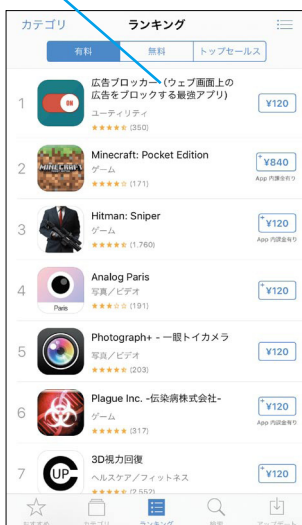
カテゴリ　ランキング

有料　無料　トップセールス

1　広告ブロッカー (ウェブ画面上の広告をブロックする最強アプリ)
ユーティリティ
(350)
¥120

2　Minecraft: Pocket Edition
ゲーム
(171)
¥840
App 内課金あり

3　Hitman: Sniper
ゲーム
(1,760)
¥120
App 内課金あり

4　Analog Paris
写真／ビデオ
(191)
¥120

5　Photograph+ - 一眼トイカメラ
写真／ビデオ
(203)
¥120

6　Plague Inc. -伝染病株式会社-
ゲーム
(317)
¥120
App 内課金あり

7　3D視力回復
ヘルスケア／フィットネス
(2,552)
¥120

おすすめ　カテゴリ　ランキング　検索　アップデート